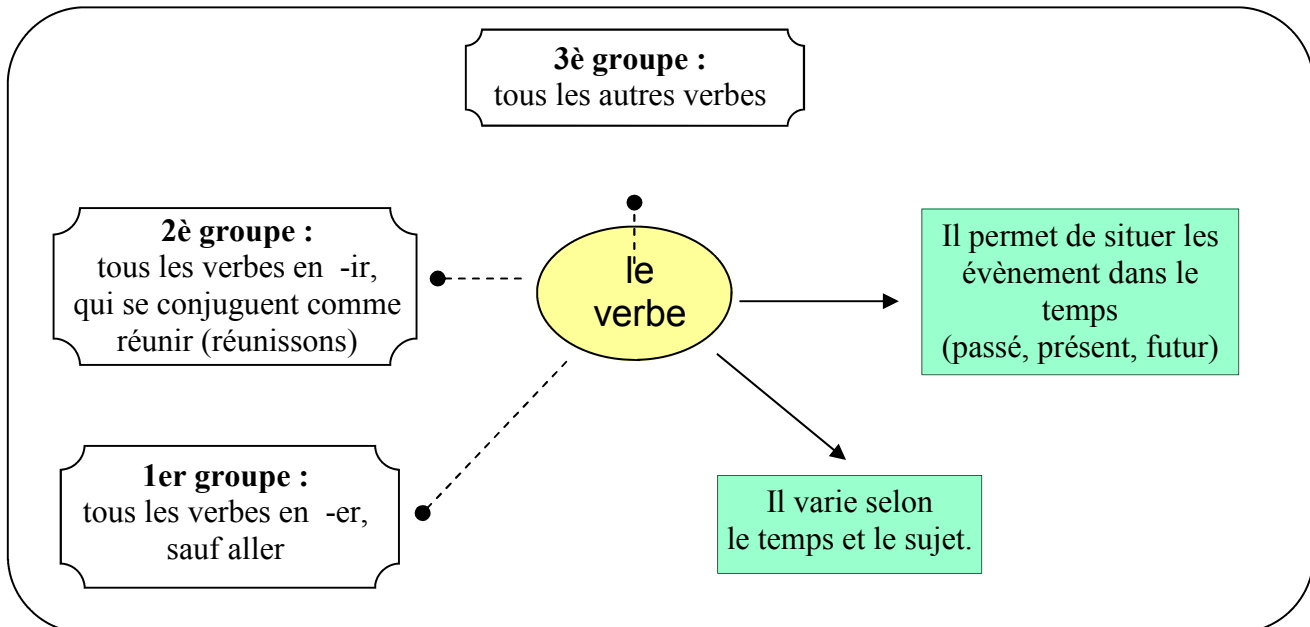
**3è groupe :**
tous les autres verbes

**2è groupe :**
tous les verbes en -ir, qui se conjuguent comme réunir (réunissons)

le verbe

Il permet de situer les évènement dans le temps (passé, présent, futur)

**1er groupe :**
tous les verbes en -er, sauf aller

Il varie selon le temps et le sujet.